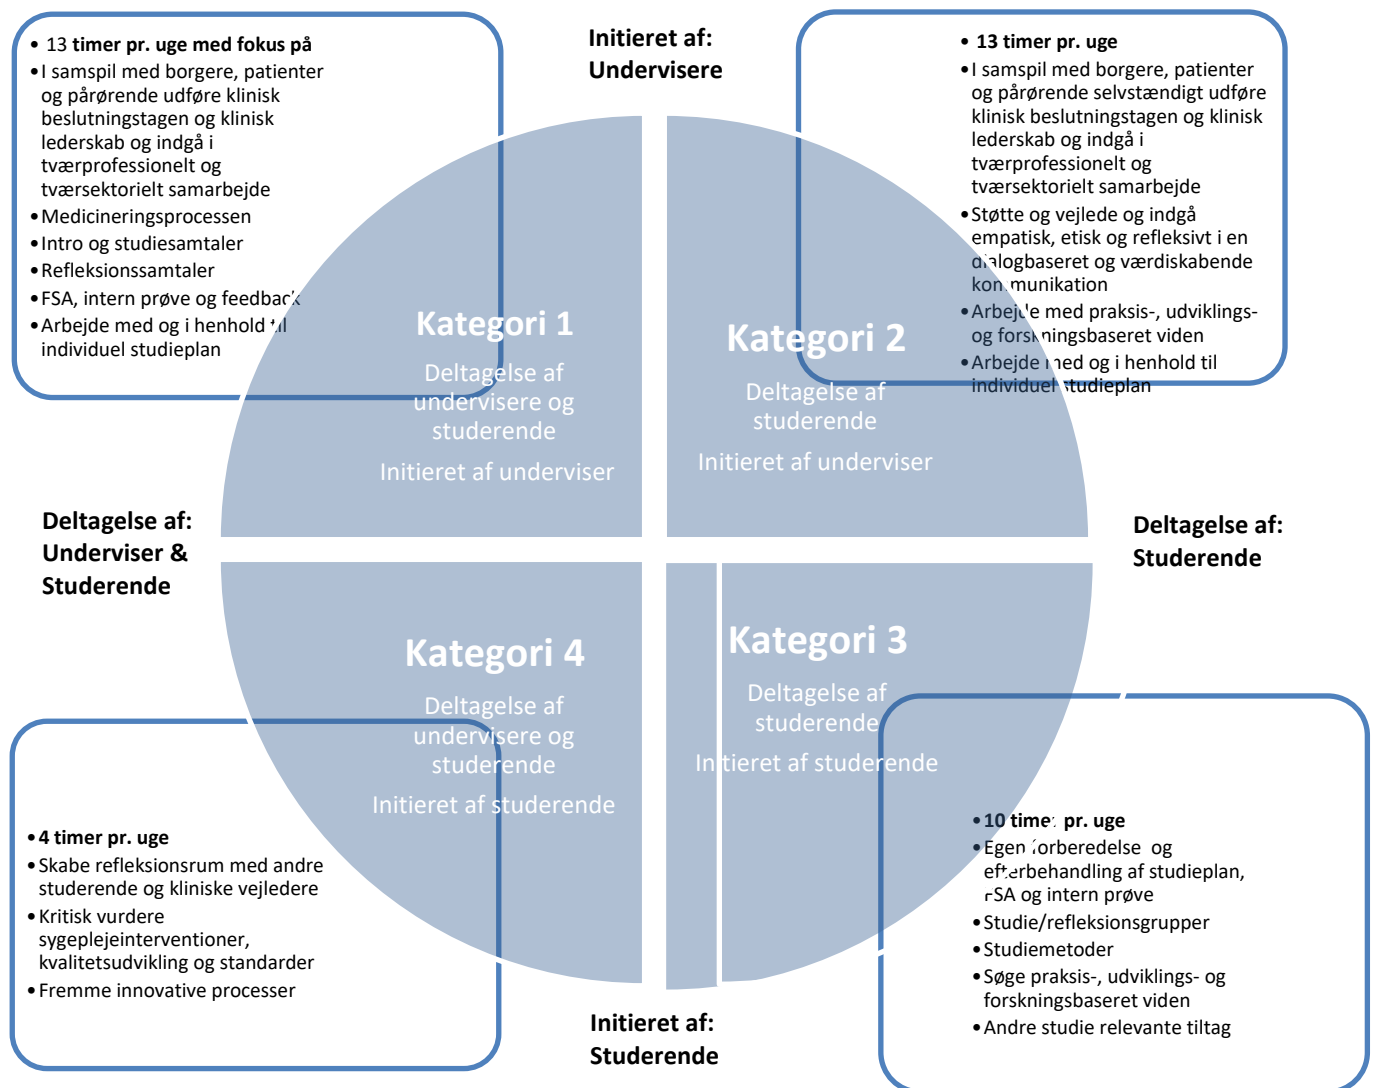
• 13 timer pr. uge med fokus på
• I samspil med borgere, patienter og pårørende udføre klinisk beslutningstagen og klinisk lederskab og indgå i tværprofessionelt og tværsektorielt samarbejde
• Medicineringsprocessen
• Intro og studiesamtaler
• Refleksionssamtaler
• FSA, intern prøve og feedback
• Arbejde med og i henhold til individuel studieplan

Initieret af:
Undervisere

• 13 timer pr. uge
• I samspil med borgere, patienter og pårørende selvstændigt udføre klinisk beslutningstagen og klinisk lederskab og indgå i tværprofessionelt og tværsektorielt samarbejde
• Støtte og vejlede og indgå empatisk, etisk og refleksivt i en dialogbaseret og værdiskabende kommunikation
• Arbejde med praksis-, udviklings- og forskningsbaseret viden
• Arbejde med og i henhold til individuel studieplan

Kategori 1
Deltagelse af undervisere og studerende
Initieret af underviser

Kategori 2
Deltagelse af studerende
Initieret af underviser

Deltagelse af:
Underviser & Studerende

Deltagelse af:
Studerende

Kategori 4
Deltagelse af undervisere og studerende
Initieret af studerende

Kategori 3
Deltagelse af studerende
Initieret af studerende

• 4 timer pr. uge
• Skabe refleksionsrum med andre studerende og kliniske vejledere
• Kritisk vurdere sygeplejeinterventioner, kvalitetsudvikling og standarder
• Fremme innovative processer

• 10 timer pr. uge
• Egen forberedelse og efterbehandling af studieplan, FSA og intern prøve
• Studie/refleksionsgrupper
• Studiemetoder
• Søge praksis-, udviklings- og forskningsbaseret viden
• Andre studie relevante tiltag

Initieret af:
Studerende